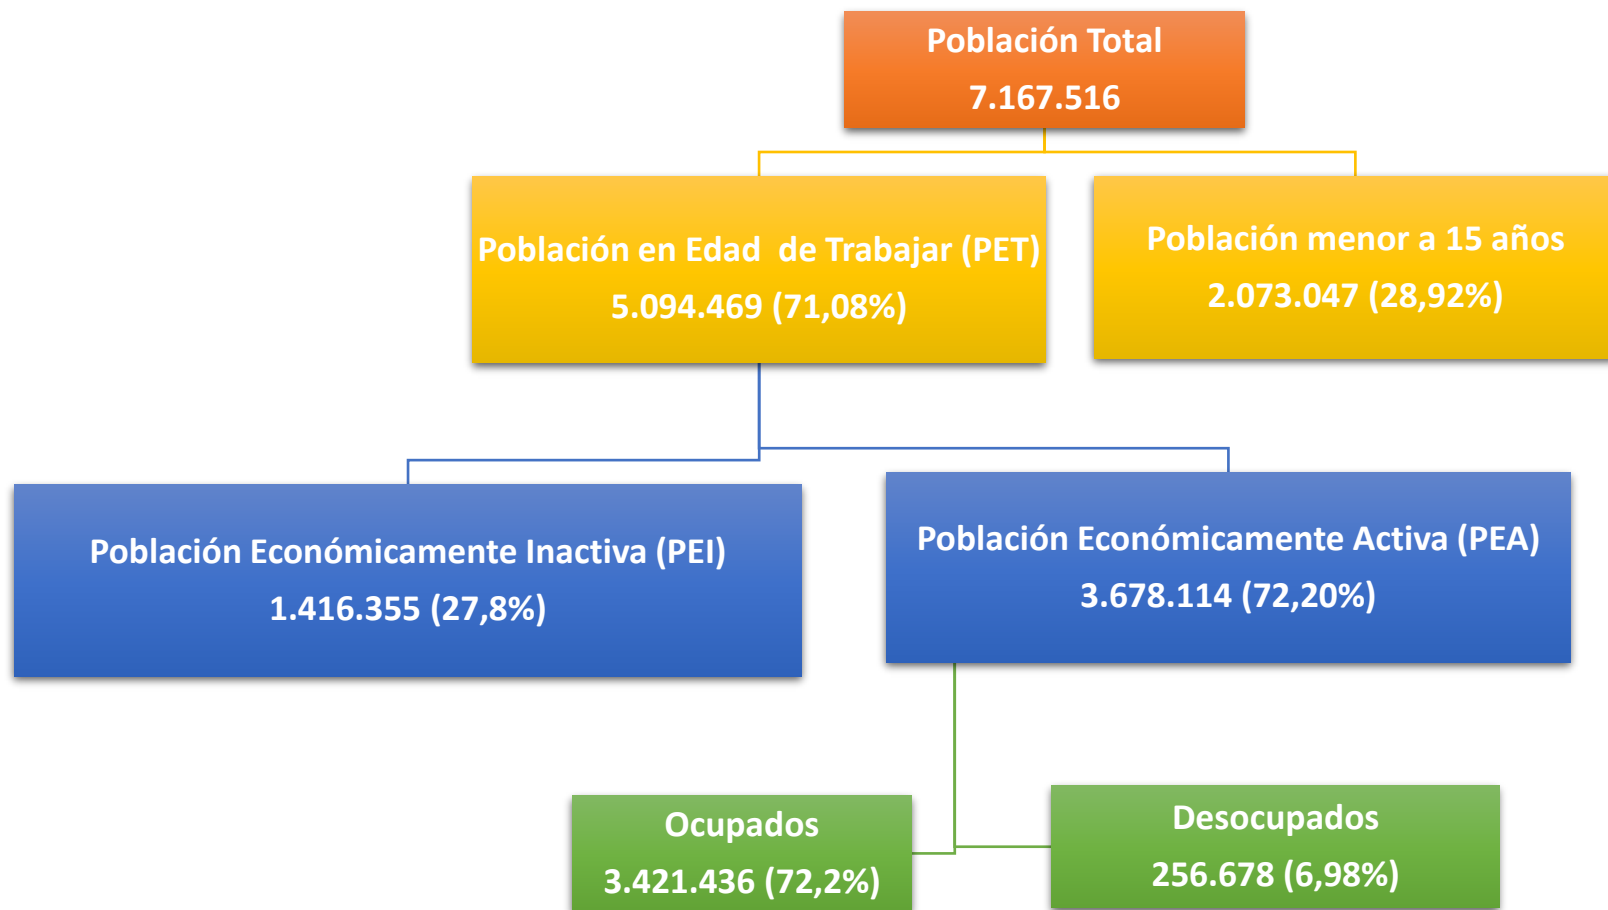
Población Total
7.167.516

Población en Edad de Trabajar (PET)
5.094.469 (71,08%)

Población menor a 15 años
2.073.047 (28,92%)

Población Económicamente Inactiva (PEI)
1.416.355 (27,8%)

Población Económicamente Activa (PEA)
3.678.114 (72,20%)

Ocupados
3.421.436 (72,2%)

Desocupados
256.678 (6,98%)